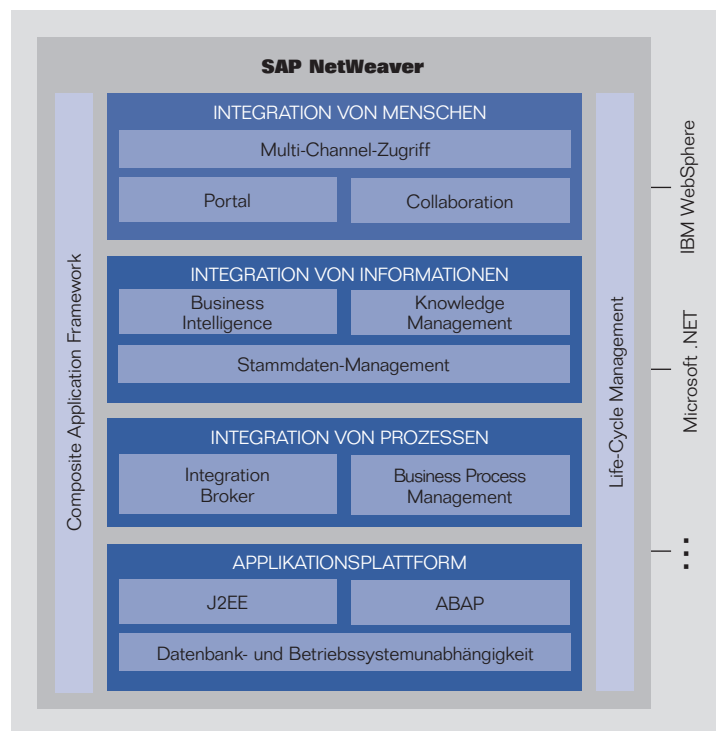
SAP NetWeaver

Composite Application Framework

INTEGRATION VON MENSCHEN

Multi-Channel-Zugriff

Portal

Collaboration

INTEGRATION VON INFORMATIONEN

Business Intelligence

Knowledge Management

Stammdaten-Management

INTEGRATION VON PROZESSEN

Integration Broker

Business Process Management

APPLIKATIONSPLATTFORM

J2EE

ABAP

Datenbank- und Betriebssystemunabhängigkeit

Life-Cycle Management

IBM WebSphere

Microsoft .NET

⋮